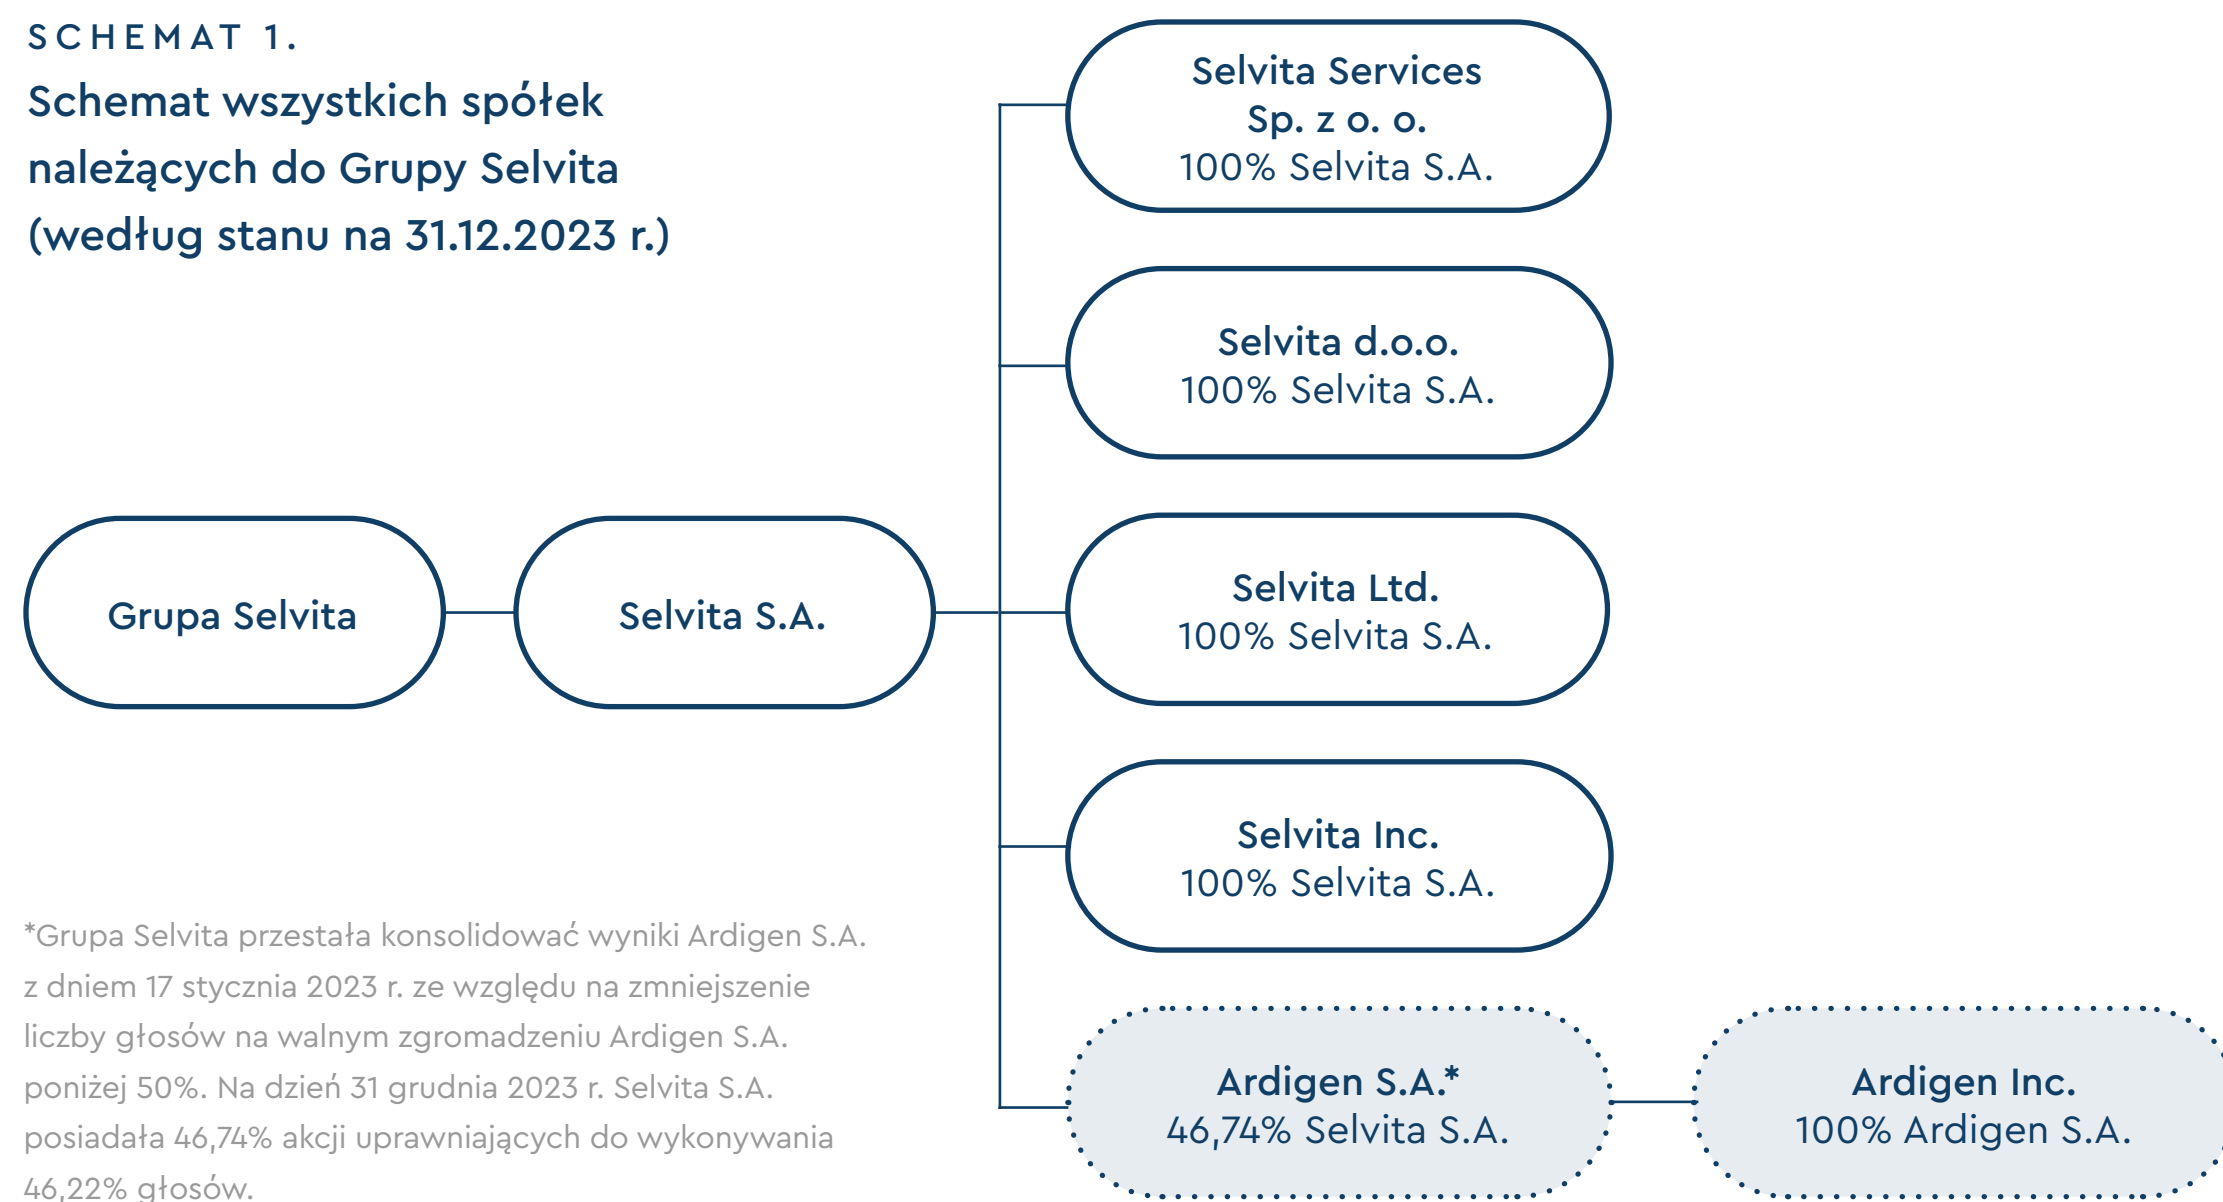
SCHEMAT 1.

Schemat wszystkich spółek należących do Grupy Selvita (według stanu na 31.12.2023 r.)

Grupa Selvita

Selvita S.A.

Selvita Services Sp. z o. o.
100% Selvita S.A.

Selvita d.o.o.
100% Selvita S.A.

Selvita Ltd.
100% Selvita S.A.

Selvita Inc.
100% Selvita S.A.

Ardigen S.A.*
46,74% Selvita S.A.

Ardigen Inc.
100% Ardigen S.A.

*Grupa Selvita przestała konsolidować wyniki Ardigen S.A. z dniem 17 stycznia 2023 r. ze względu na zmniejszenie liczby głosów na walnym zgromadzeniu Ardigen S.A. poniżej 50%. Na dzień 31 grudnia 2023 r. Selvita S.A. posiadała 46,74% akcji uprawniających do wykonywania 46,22% głosów.